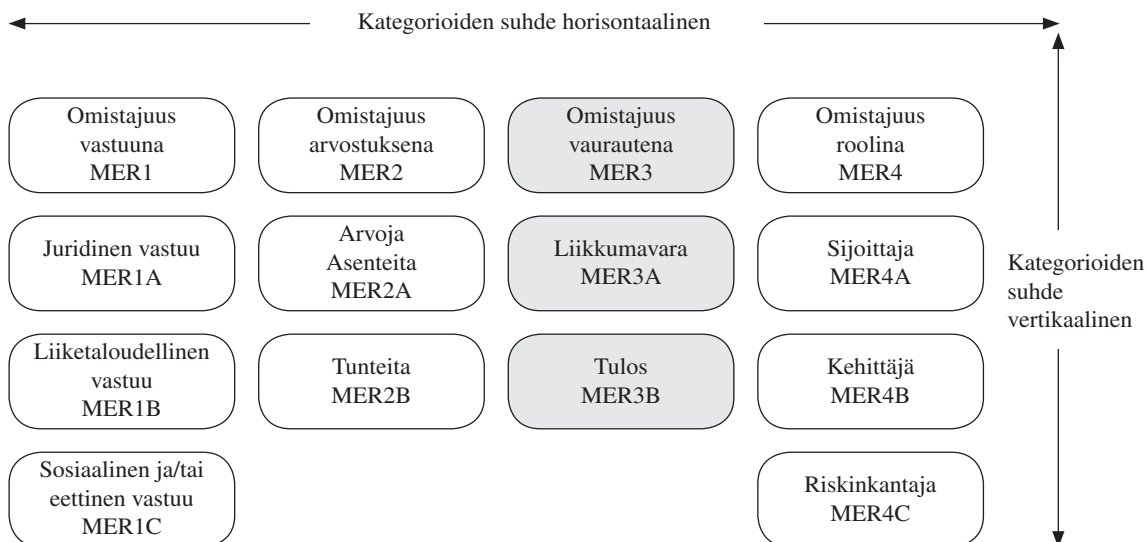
Kategorioiden suhde horisontaalinen

Omistajuus vastuuna MER1

Juridinen vastuu MER1A

Liiketaloudellinen vastuu MER1B

Sosiaalinen ja/tai eettinen vastuu MER1C

Omistajuus arvostuksena MER2

Arvoja Asenteita MER2A

Tunteita MER2B

Omistajuus vaurautena MER3

Liikkumavara MER3A

Tulos MER3B

Omistajuus roolina MER4

Sijoittaja MER4A

Kehittäjä MER4B

Riskinkantaja MER4C

Kategorioiden suhde vertikaalinen